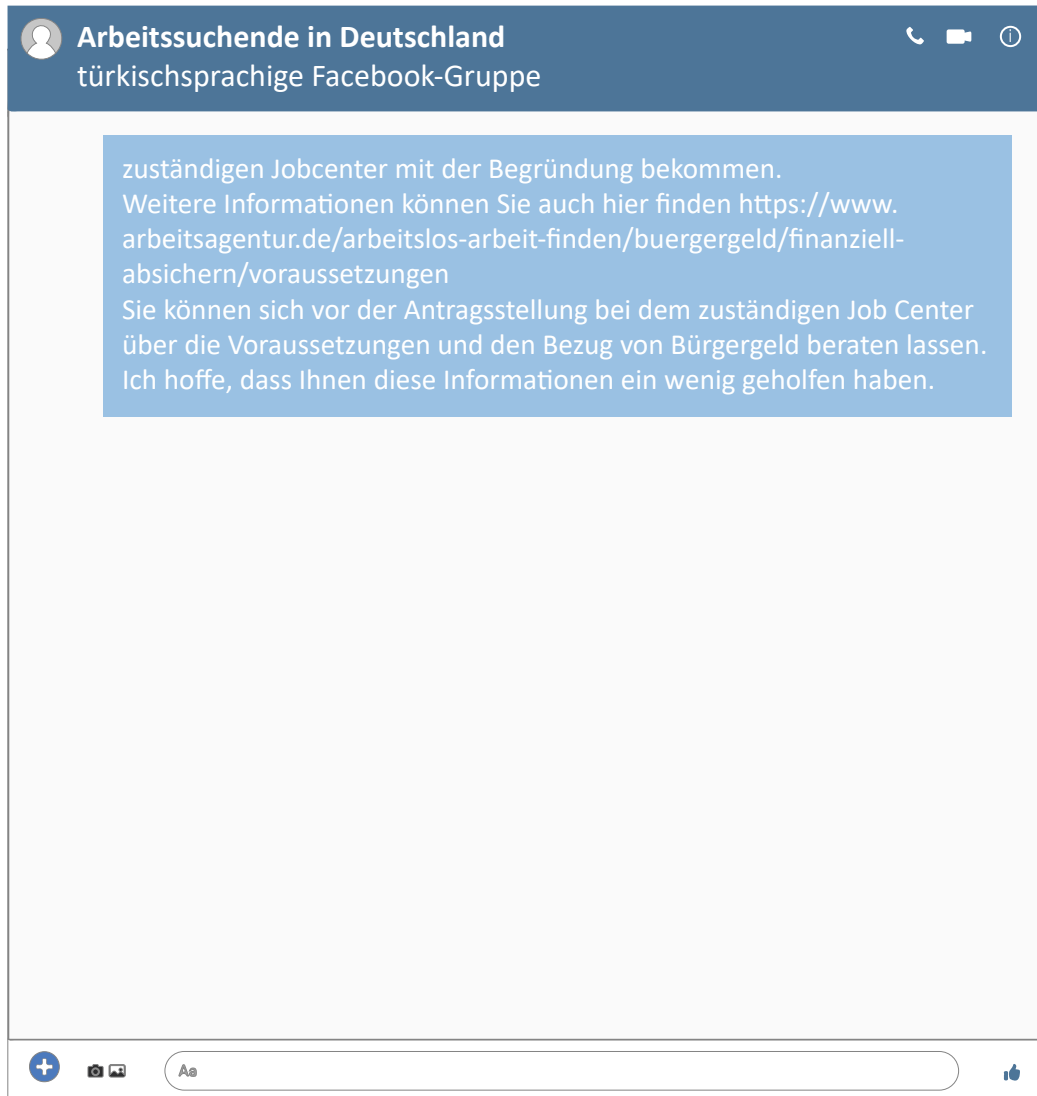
Arbeitssuchende in Deutschland
türkischsprachige Facebook-Gruppe

zuständigen Jobcenter mit der Begründung bekommen.
Weitere Informationen können Sie auch hier finden https://www.arbeitsagentur.de/arbeitslos-arbeit-finden/buergergeld/finanziell-absichern/voraussetzungen
Sie können sich vor der Antragsstellung bei dem zuständigen Job Center über die Voraussetzungen und den Bezug von Bürgergeld beraten lassen.
Ich hoffe, dass Ihnen diese Informationen ein wenig geholfen haben.

Aa